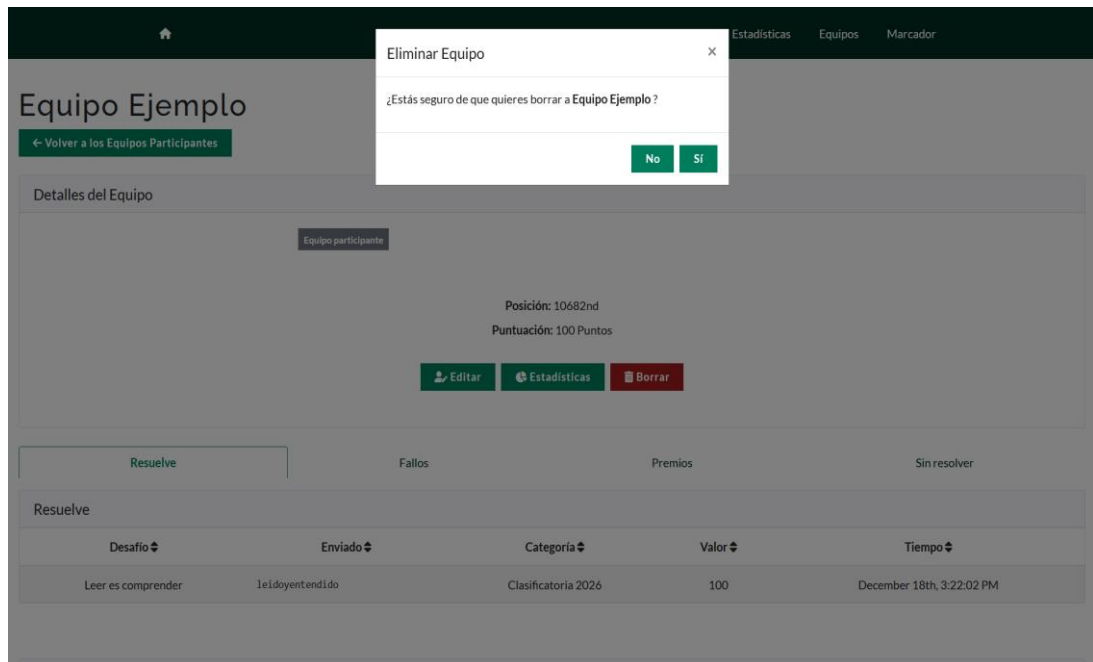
Estadísticas Equipos Marcador

Eliminar Equipo ×

¿Estás seguro de que quieres borrar a **Equipo Ejemplo** ?

No Sí

Equipo Ejemplo

← Volver a los Equipos Participantes

Detalles del Equipo

Equipo participante

**Posición:** 10682nd

**Puntuación:** 100 Puntos

Editar Estadísticas Borrar

Resuelve Fallos Premios Sin resolver

Resuelve

| Desafío | Enviado | Categoría | Valor | Tiempo |
|---|---|---|---|---|
| Leer es comprender | leidoyentendido | Clasificatoria 2026 | 100 | December 18th, 3:22:02 PM |